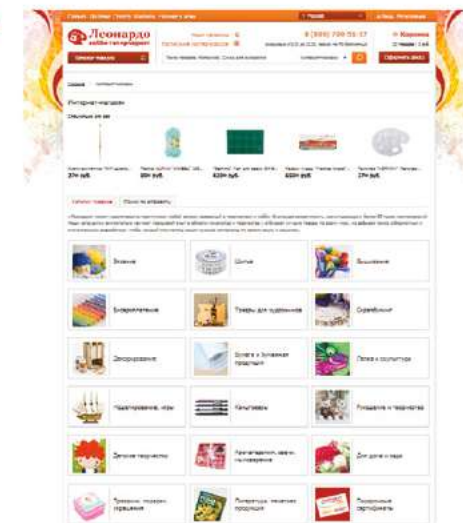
Леонардо
хобби-гипермаркет

8 (800) 700 55 57

Корзина

Каталог товаров

Оформить заказ

Интернет-магазин

Специально для вас

270 руб.

300 руб.

620 руб.

600 руб.

270 руб.

Каталог товаров

Вязание

Шитье

Вышивание

Бисероплетение

Товары для художников

Скрапбукинг

Декорирование

Бумага и бумажная продукция

Лепка и скульптура

Моделирование, игры

Канцтовары

Рукоделие и творчество

Детское творчество

Детское творчество

Для дома и сада

Подарочные сертификаты